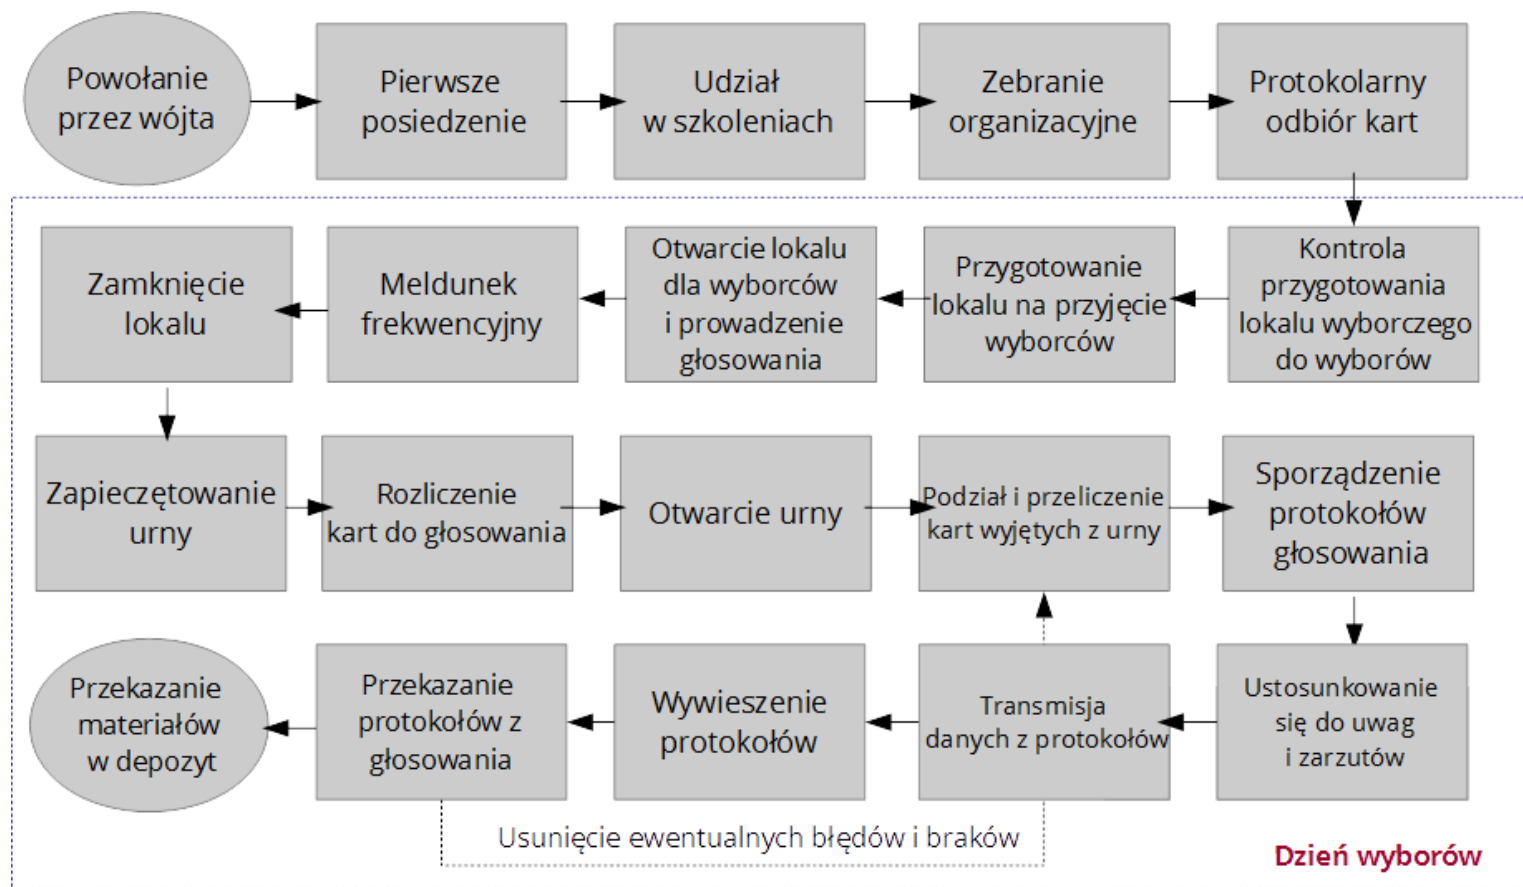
Powołanie przez wójta

Pierwsze posiedzenie

Udział w szkoleniach

Zebranie organizacyjne

Protokolarny odbiór kart

Kontrola przygotowania lokalu wyborczego do wyborów

Przygotowanie lokalu na przyjęcie wyborców

Otwarcie lokalu dla wyborców i prowadzenie głosowania

Meldunek frekwencyjny

Zamknięcie lokalu

Zapieczętowanie urny

Rozliczenie kart do głosowania

Otwarcie urny

Podział i przeliczenie kart wyjętych z urny

Sporządzenie protokołów głosowania

Ustosunkowanie się do uwag i zarzutów

Transmisja danych z protokołów

Wywieszenie protokołów

Przekazanie protokołów z głosowania

Przekazanie materiałów w depozyt

Usunięcie ewentualnych błędów i braków

Dzień wyborów